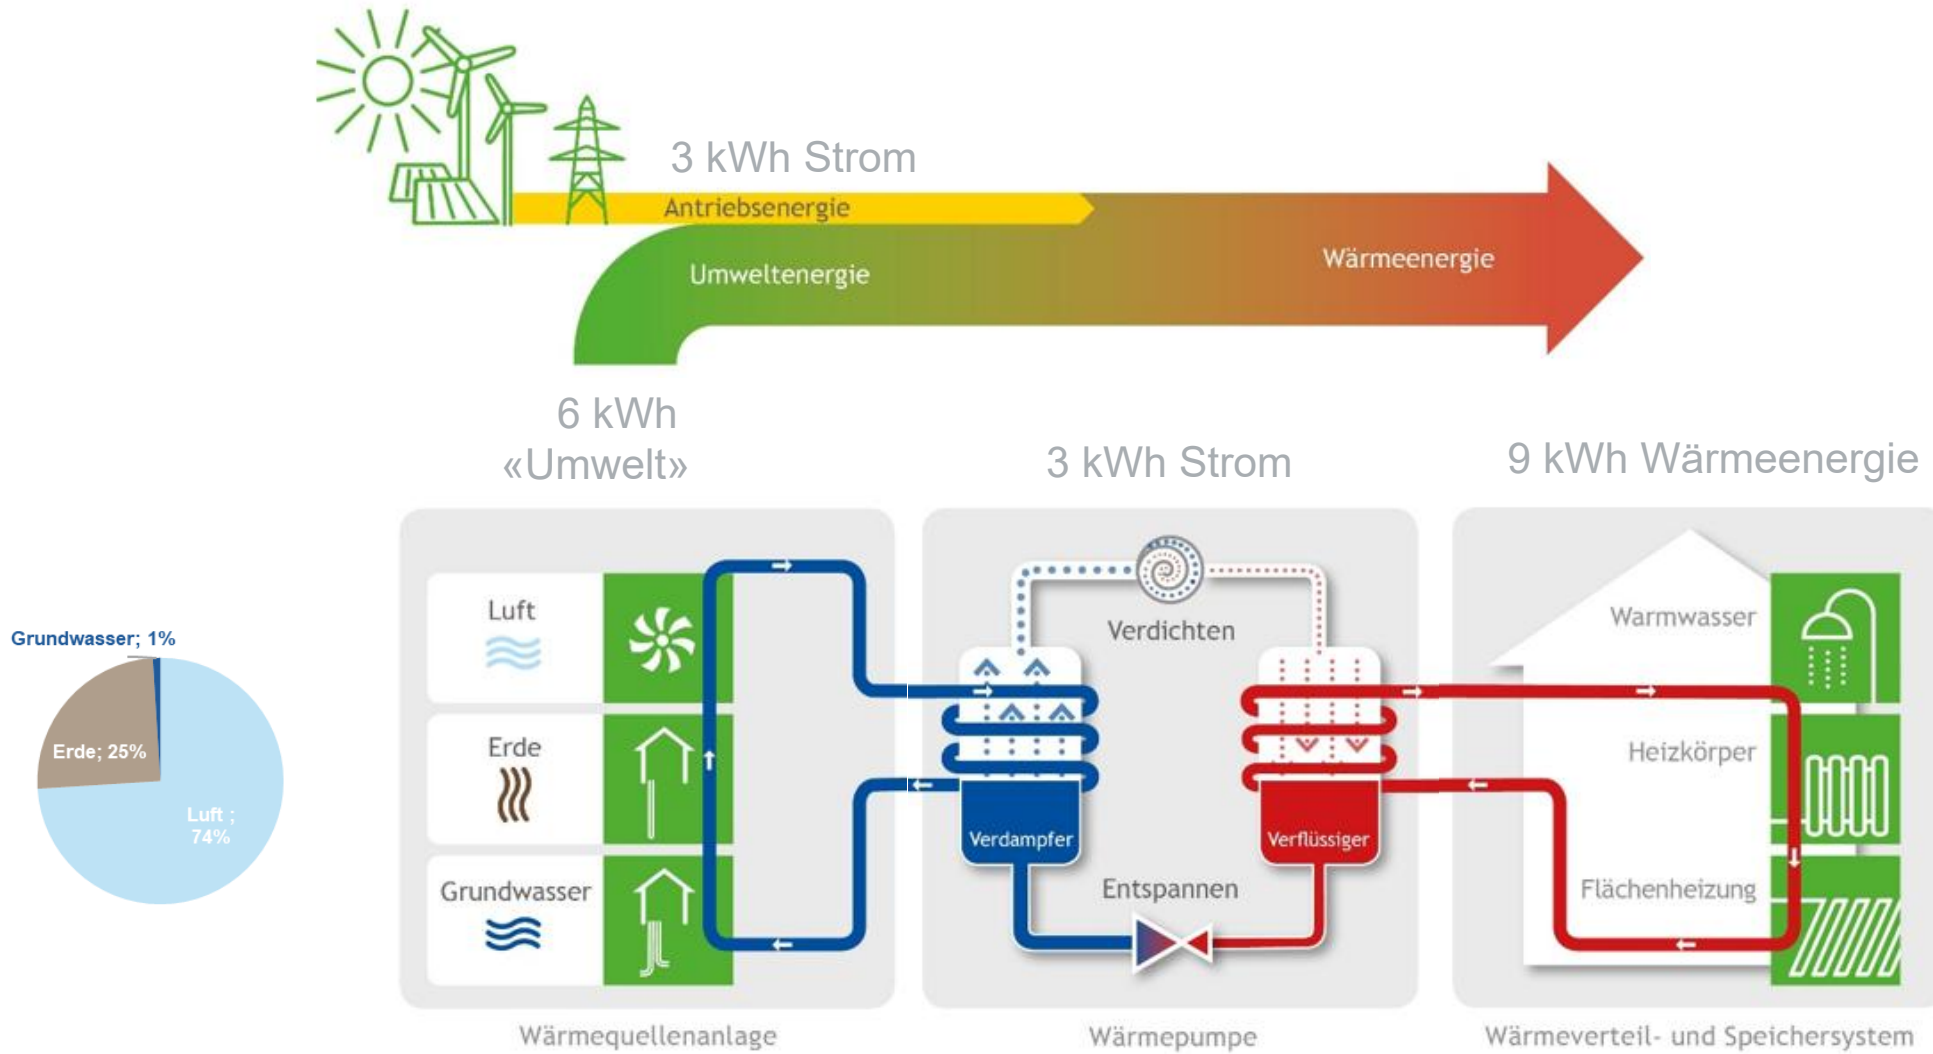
3 kWh Strom

Antriebsenergie

Umweltenergie

Wärmeenergie

6 kWh «Umwelt»

3 kWh Strom

9 kWh Wärmeenergie

Grundwasser; 1%

Erde; 25%

Luft ; 74%

Luft

Erde

Grundwasser

Verdichten

Verdampfer

Verflüssiger

Entspannen

Warmwasser

Heizkörper

Flächenheizung

Wärmequellenanlage

Wärmepumpe

Wärmeverteil- und Speichersystem